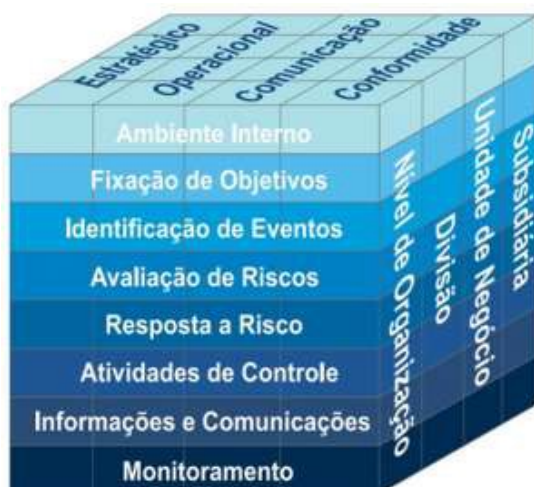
Estratégico
Operacional
Comunicação
Conformidade

Ambiente Interno
Fixação de Objetivos
Identificação de Eventos
Avaliação de Riscos
Resposta a Risco
Atividades de Controle
Informações e Comunicações
Monitoramento

Nível de Organização
Divisão
Unidade de Negócio
Subsidiária